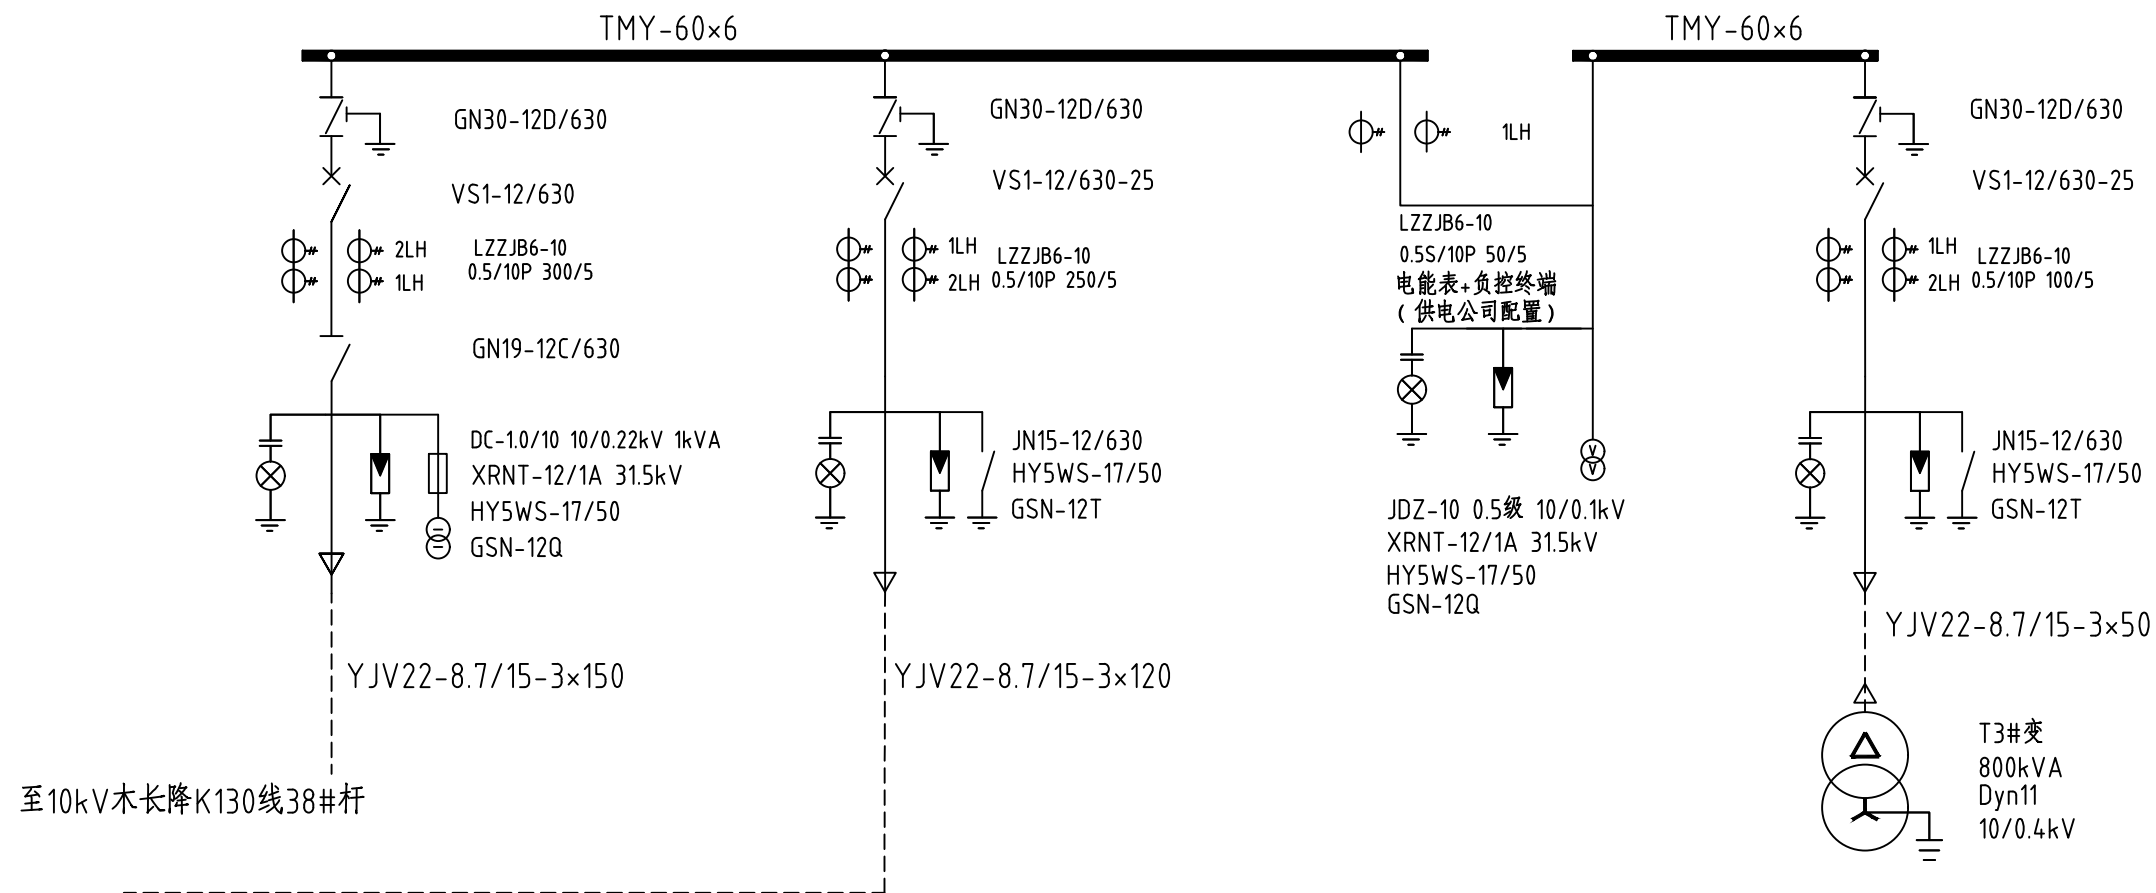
TMY-60×6

TMY-60×6

GN30-12D/630

VS1-12/630

2LH
1LH

LZZJB6-10
0.5/10P 300/5

GN19-12C/630

DC-1.0/10 10/0.22kV 1kVA
XRNT-12/1A 31.5kV
HY5WS-17/50
GSN-12Q

YJV22-8.7/15-3×150

至10kV木长降K130线38#杆

GN30-12D/630

VS1-12/630-25

1LH
2LH

LZZJB6-10
0.5/10P 250/5

JN15-12/630
HY5WS-17/50
GSN-12T

YJV22-8.7/15-3×120

1LH

LZZJB6-10
0.5S/10P 50/5
电能表+负控终端
(供电公司配置)

JDZ-10 0.5级 10/0.1kV
XRNT-12/1A 31.5kV
HY5WS-17/50
GSN-12Q

GN30-12D/630

VS1-12/630-25

1LH
2LH

LZZJB6-10
0.5/10P 100/5

JN15-12/630
HY5WS-17/50
GSN-12T

YJV22-8.7/15-3×50

T3#变
800kVA
Dyn11
10/0.4kV